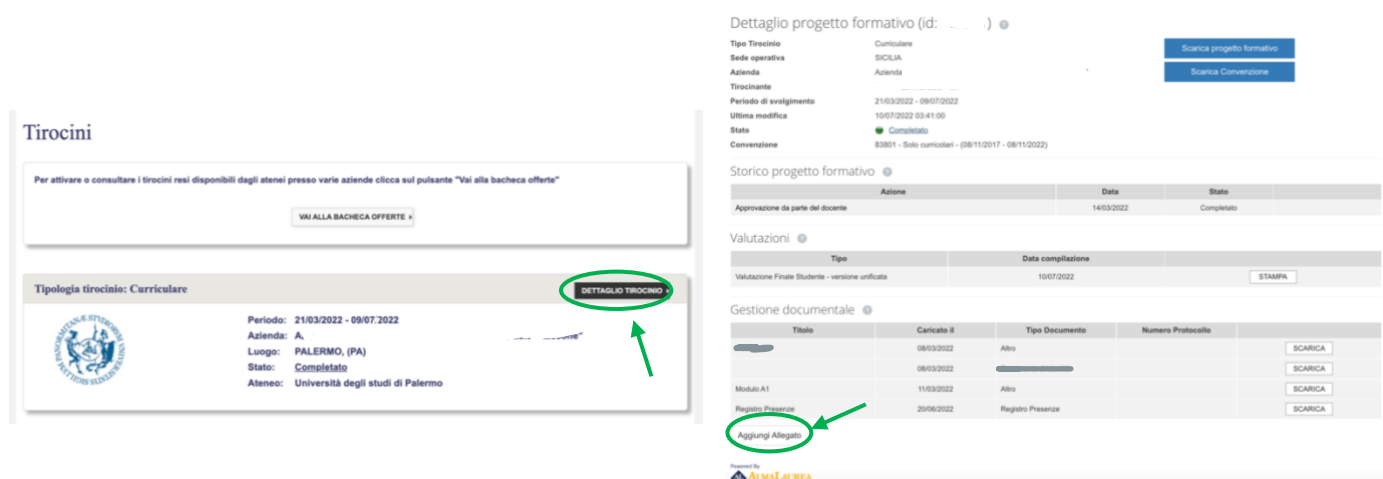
Tirocini

Per attivare o consultare i tirocini resi disponibili dagli atenei presso varie aziende clicca sul pulsante "Vai alla bacheca offerte"

VAI ALLA BACHECA OFFERTE ›

Tipologia tirocinio: Curriculare

DETTAGLIO TIROCINIO ›

Periodo: 21/03/2022 - 09/07/2022
Azienda: A. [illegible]
Luogo: PALERMO, (PA)
Stato: Completato
Ateneo: Università degli studi di Palermo

Dettaglio progetto formativo (id: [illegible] )

Tipo Tirocinio: Curriculare
Sede operativa: SICILIA
Azienda: Azienda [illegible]
Tirocinante: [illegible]
Periodo di svolgimento: 21/03/2022 - 09/07/2022
Ultima modifica: 10/07/2022 03:41:00
Stato: Completato
Convenzione: 83801 - Solo curriculari - (08/11/2017 - 08/11/2022)

Scarica progetto formativo
Scarica Convenzione

Storico progetto formativo

| Azione | Data | Stato |
|---|---|---|
| Approvazione da parte del docente | 14/03/2022 | Completato |

Valutazioni

| Tipo | Data compilazione | |
|---|---|---|
| Valutazione Finale Studente - versione unificata | 10/07/2022 | STAMPA |

Gestione documentale

| Titolo | Caricato il | Tipo Documento | Numero Protocollo | |
|---|---|---|---|---|
| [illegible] | 08/03/2022 | Altro | | SCARICA |
| | 08/03/2022 | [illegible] | | SCARICA |
| Modulo A1 | 11/03/2022 | Altro | | SCARICA |
| Registro Presenze | 20/06/2022 | Registro Presenze | | SCARICA |

Aggiungi Allegato

Powered By
ALMALAUREA